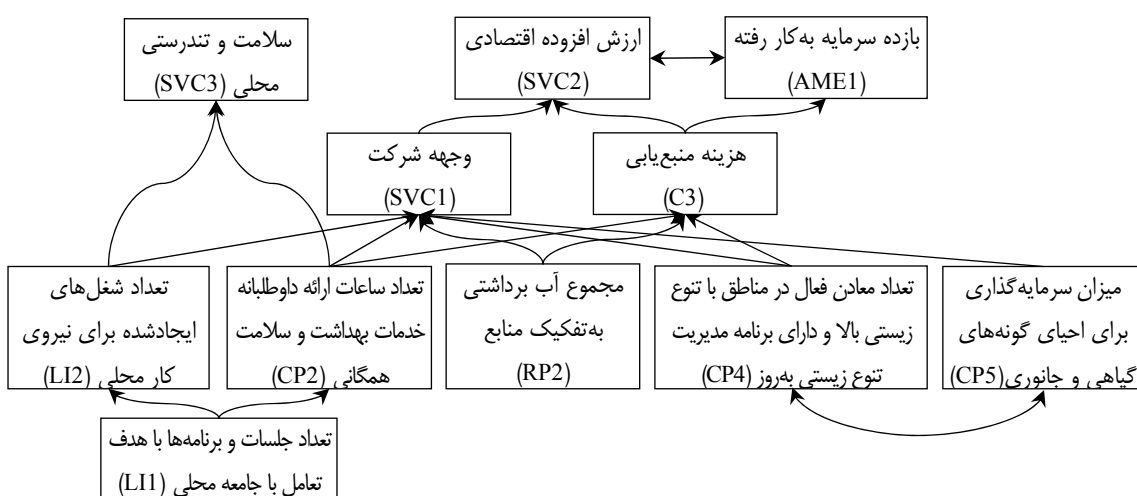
سلامت و تندرستی
محلی (SVC3)

ارزش افزوده اقتصادی
(SVC2)

بازده سرمایه به‌کار رفته
(AME1)

وجهه شرکت
(SVC1)

هزینه منبع‌یابی
(C3)

تعداد شغل‌های ایجادشده برای نیروی کار محلی (LI2)

تعداد ساعات ارائه داوطلبانه خدمات بهداشت و سلامت همگانی (CP2)

مجموع آب برداشتی به‌تفکیک منابع
(RP2)

تعداد معادن فعال در مناطق با تنوع زیستی بالا و دارای برنامه مدیریت تنوع زیستی به‌روز (CP4)

میزان سرمایه‌گذاری برای احیای گونه‌های گیاهی و جانوری(CP5)

تعداد جلسات و برنامه‌ها با هدف تعامل با جامعه محلی (LI1)